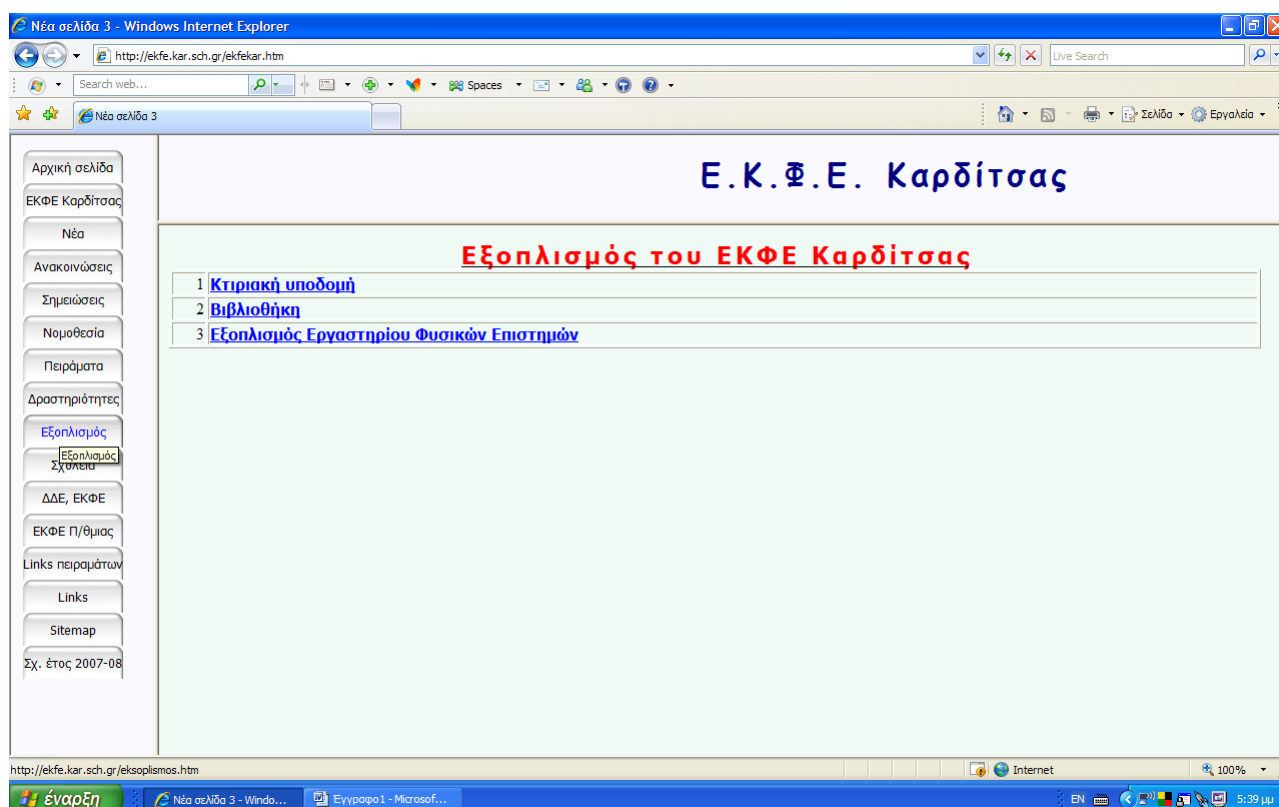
Νέα σελίδα 3 - Windows Internet Explorer

http://ekfe.kar.sch.gr/ekfekar.htm

Live Search

Search web...

Spaces

Νέα σελίδα 3

Σελίδα Εργαλεία

Αρχική σελίδα
ΕΚΦΕ Καρδίτσας
Νέα
Ανακοινώσεις
Σημειώσεις
Νομοθεσία
Πειράματα
Δραστηριότητες
Εξοπλισμός
Σχολεία
Εξοπλισμός
ΔΔΕ, ΕΚΦΕ
ΕΚΦΕ Π/θμιας
Links πειραμάτων
Links
Sitemap
Σχ. έτος 2007-08

Ε.Κ.Φ.Ε. Καρδίτσας

Εξοπλισμός του ΕΚΦΕ Καρδίτσας

| | |
|---|---|
| 1 | Κτιριακή υποδομή |
| 2 | Βιβλιοθήκη |
| 3 | Εξοπλισμός Εργαστηρίου Φυσικών Επιστημών |

http://ekfe.kar.sch.gr/eksoplismos.htm

Internet

100%

έναρξη

Νέα σελίδα 3 - Windo...

Έγγραφο1 - Microsof...

EN

5:39 μμ